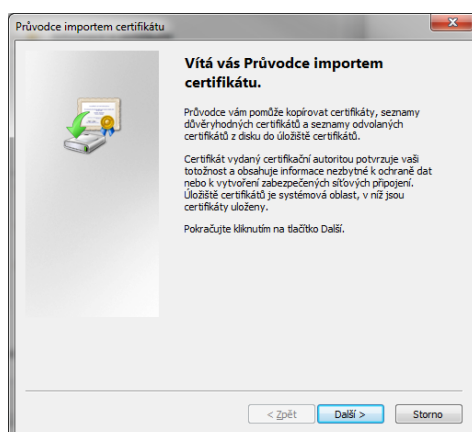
Průvodce importem certifikátu

Vítá vás Průvodce importem certifikátu.

Průvodce vám pomůže kopírovat certifikáty, seznamy důvěryhodných certifikátů a seznamy odvolaných certifikátů z disku do úložiště certifikátů.

Certifikát vydaný certifikační autoritou potvrzuje vaši totožnost a obsahuje informace nezbytné k ochraně dat nebo k vytvoření zabezpečených síťových připojení. Úložiště certifikátů je systémová oblast, v níž jsou certifikáty uloženy.

Pokračujte kliknutím na tlačítko Další.

< Zpět | Další > | Storno